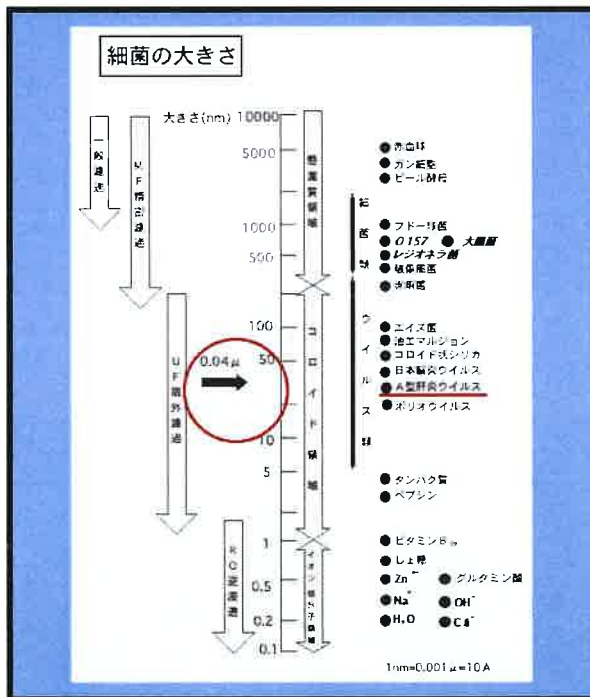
細菌の大きさ

大きさ(nm) 10000
5000
1000
500
100
50
10
5
1
0.5
0.2
0.1

一般濾過

MF精密濾過

UF限外濾過

RO逆浸透

0.04μ

懸濁質領域

コロイド領域

イオン・低分子領域

細菌類

ウイルス類

● 赤血球
● ガン細胞
● ビール酵母
● ブドー球菌
● O157 ● 大腸菌
● レジオネラ菌
● 破傷風菌
● 赤痢菌
● エイズ菌
● 油エマルジョン
● コロイド状シリカ
● 日本脳炎ウイルス
● A型肝炎ウイルス
● ポリオウイルス
● タンパク質
● ペプシン
● ビタミン$B_{12}$
● しょ糖
● $Zn^{++}$ ● グルタミン酸
● $Na^{+}$ ● $OH^{-}$
● $H_2O$ ● $Cl^{-}$

1nm=0.001μ=10A